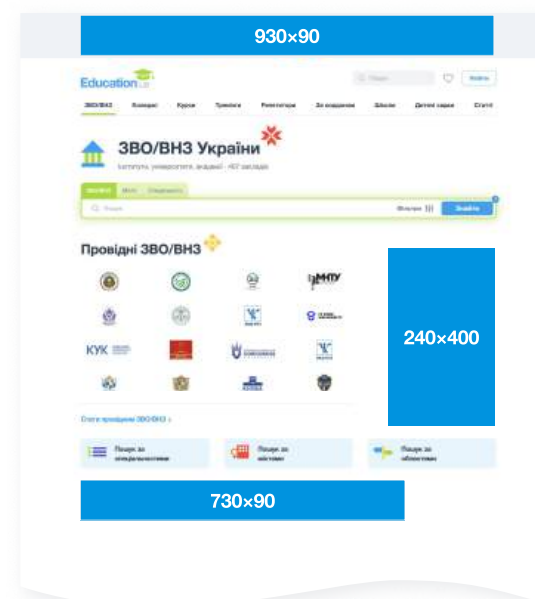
930×90

Education.ua

Пошук

Увійти

ЗВО/ВНЗ Коледжі Курси Тренінги Репетитори За кордоном Школи Дитячі садки Статті

ЗВО/ВНЗ України

Інститути, університети, академії - 457 закладів

Пошук

Фільтри

Знайти

Провідні ЗВО/ВНЗ

КУК

Стати провідним ЗВО/ВНЗ ›

240×400

Пошук за спеціальностями

Пошук за містами

Пошук за областями

730×90